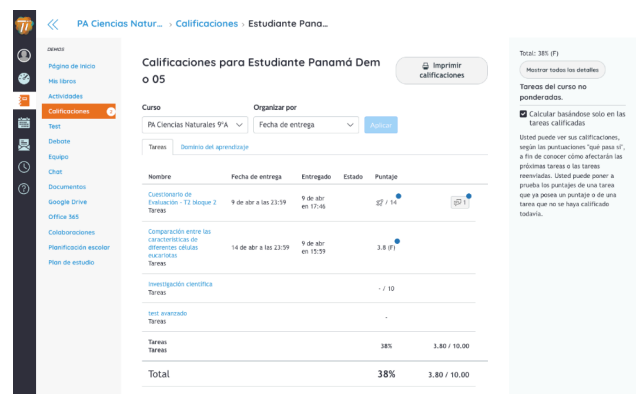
PA Ciencias Natur... › Calificaciones › Estudiante Pana...

DEMOS
Página de inicio
Mis libros
Actividades
Calificaciones
Test
Debate
Equipo
Chat
Documentos
Google Drive
Office 365
Colaboraciones
Planificación escolar
Plan de estudio

Calificaciones para Estudiante Panamá Demo 05

Imprimir calificaciones

Curso
PA Ciencias Naturales 9°A

Organizar por
Fecha de entrega

Aplicar

Tareas | Dominio del aprendizaje

| Nombre | Fecha de entrega | Entregado | Estado | Puntaje | | |
|---|---|---|---|---|---|---|
| Cuestionario de Evaluación - T1 bloque 2 Tareas | 9 de abr a las 23:59 | 9 de abr en 17:46 | | / 14 | | 1 |
| Comparación entre las características de diferentes células eucariotas Tareas | 14 de abr a las 23:59 | 9 de abr en 15:59 | | 3.8 (F) | | |
| Investigación científica Tareas | | | | - / 10 | | |
| test avanzado Tareas | | | | - | | |
| Tareas Tareas | | | | 38% | 3.80 / 10.00 | |
| Total | | | | 38% | 3.80 / 10.00 | |

Total: 38% (F)
Mostrar todos los detalles
Tareas del curso no ponderadas.
Calcular basándose solo en las tareas calificadas
Usted puede ver sus calificaciones, según las puntuaciones "qué pasa si", a fin de conocer cómo afectarán las próximas tareas o las tareas reenviadas. Usted puede poner a prueba los puntajes de una tarea que ya posea un puntaje o de una tarea que no se haya calificado todavía.